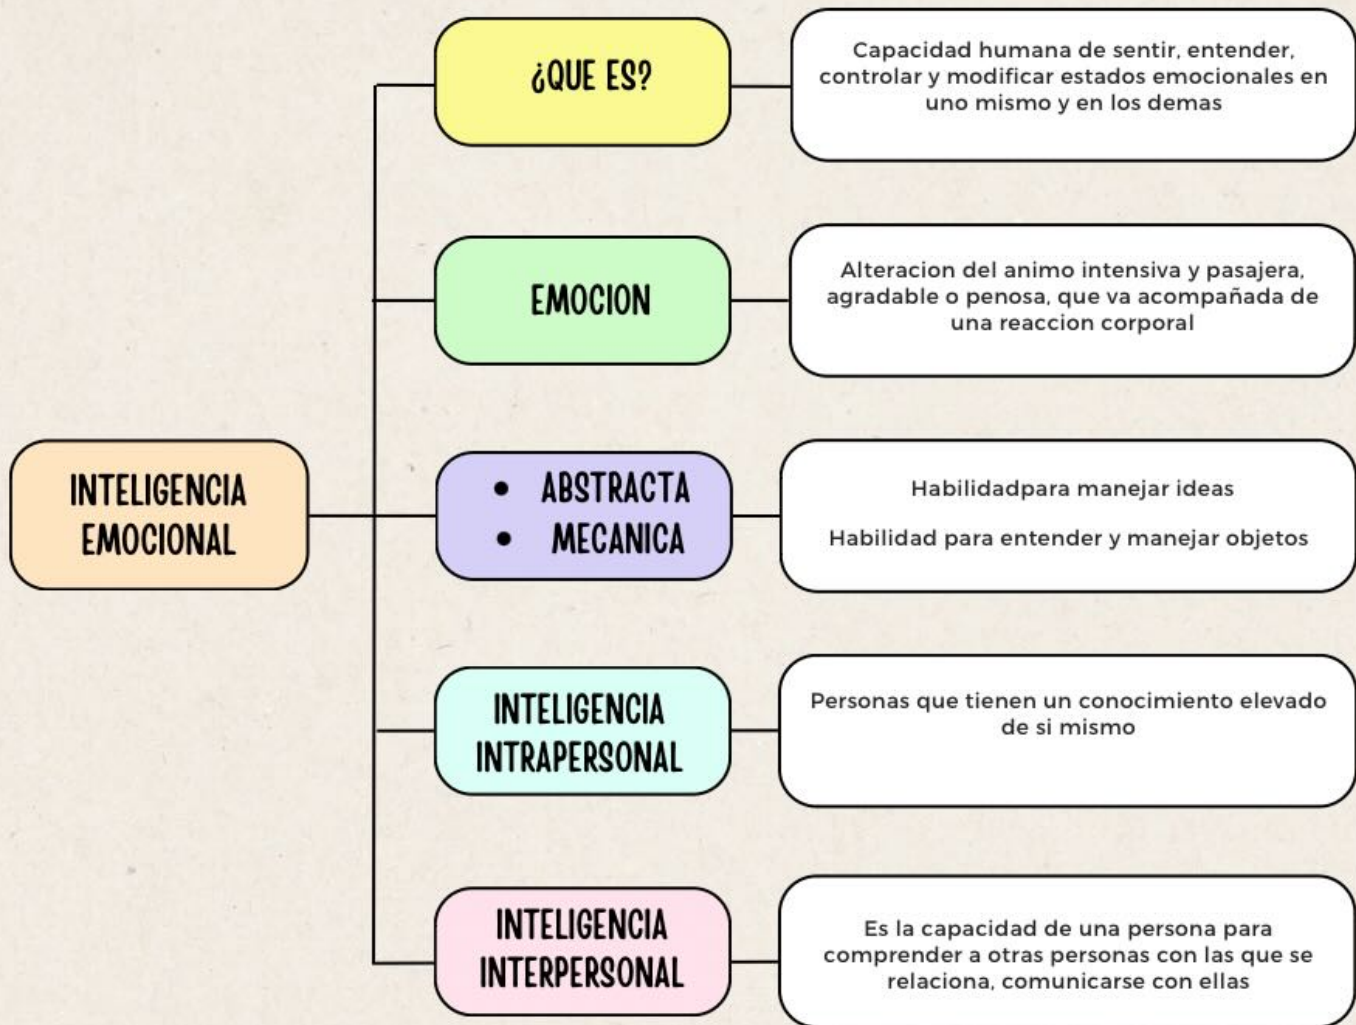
INTELIGENCIA EMOCIONAL

¿QUE ES?

Capacidad humana de sentir, entender, controlar y modificar estados emocionales en uno mismo y en los demas

EMOCION

Alteracion del animo intensiva y pasajera, agradable o penosa, que va acompañada de una reaccion corporal

- ABSTRACTA
- MECANICA

Habilidadpara manejar ideas

Habilidad para entender y manejar objetos

INTELIGENCIA INTRAPERSONAL

Personas que tienen un conocimiento elevado de si mismo

INTELIGENCIA INTERPERSONAL

Es la capacidad de una persona para comprender a otras personas con las que se relaciona, comunicarse con ellas